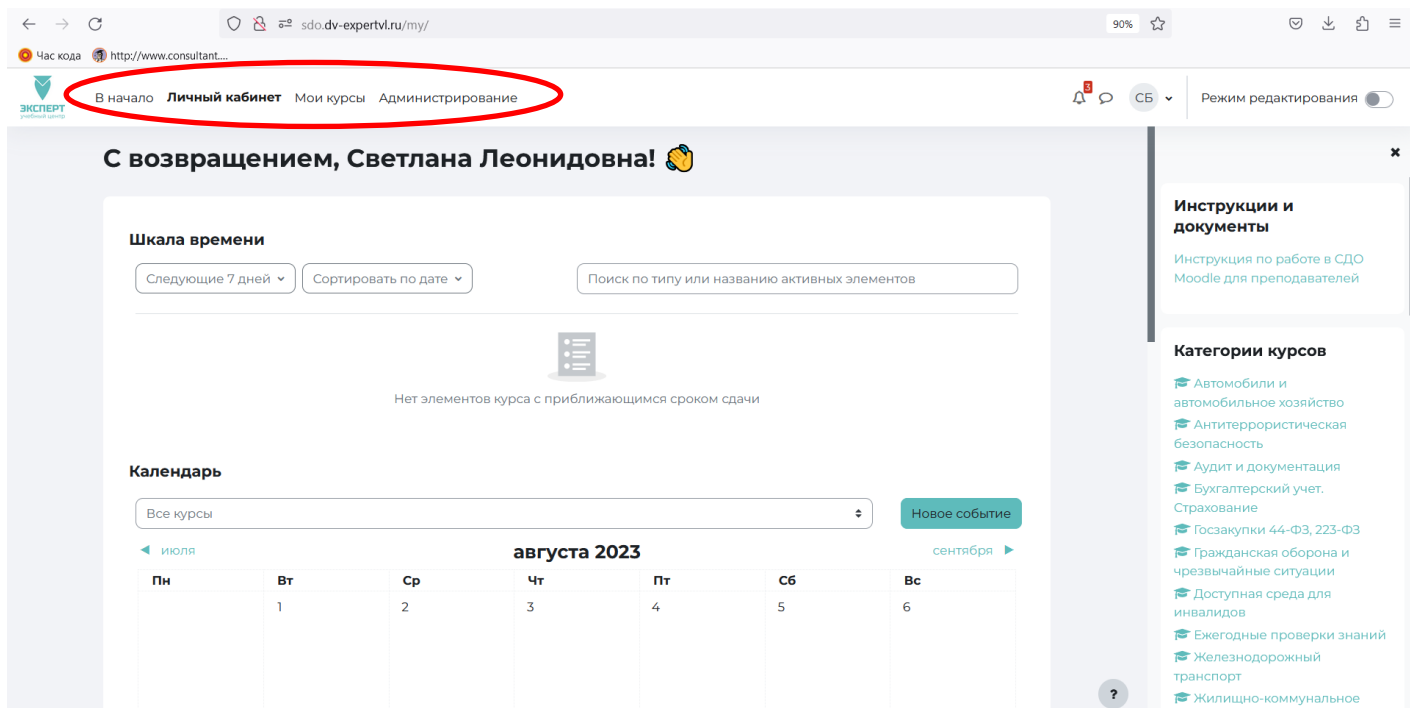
sdo.dv-expertvl.ru/my/

90%

Час кода http://www.consultant....

ЭКСПЕРТ учебный центр

В начало Личный кабинет Мои курсы Администрирование

3

СБ

Режим редактирования

С возвращением, Светлана Леонидовна! 👋

Шкала времени

Следующие 7 дней

Сортировать по дате

Поиск по типу или названию активных элементов

Нет элементов курса с приближающимся сроком сдачи

Календарь

Все курсы

Новое событие

◄ июля

августа 2023

сентября ►

| Пн | Вт | Ср | Чт | Пт | Сб | Вс |
|---|---|---|---|---|---|---|
| | 1 | 2 | 3 | 4 | 5 | 6 |

Инструкции и документы

Инструкция по работе в СДО Moodle для преподавателей

Категории курсов

Автомобили и автомобильное хозяйство

Антитеррористическая безопасность

Аудит и документация

Бухгалтерский учет. Страхование

Госзакупки 44-ФЗ, 223-ФЗ

Гражданская оборона и чрезвычайные ситуации

Доступная среда для инвалидов

Ежегодные проверки знаний

Железнодорожный транспорт

Жилищно-коммунальное

?